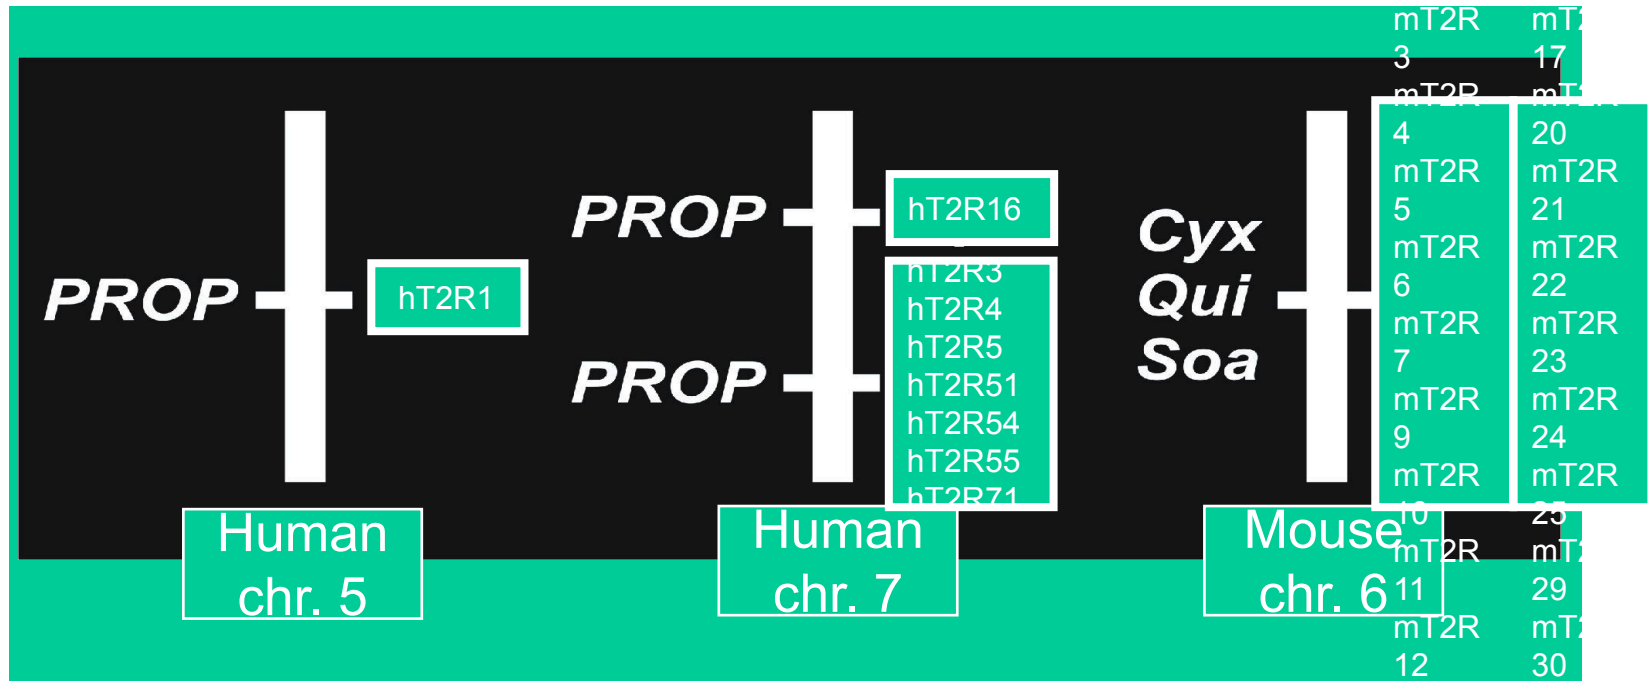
PROP
hT2R1
Human chr. 5

PROP
hT2R16
PROP
hT2R3
hT2R4
hT2R5
hT2R51
hT2R54
hT2R55
hT2R71
Human chr. 7

Cyx
Qui
Soa
Mouse chr. 6

mT2R 3
mT2R 4
mT2R 5
mT2R 6
mT2R 7
mT2R 9
mT2R 10
mT2R 11
mT2R 12

mT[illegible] 17
mT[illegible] 20
mT2R 21
mT2R 22
mT2R 23
mT2R 24
mT2R 25
mT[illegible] 29
mT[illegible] 30